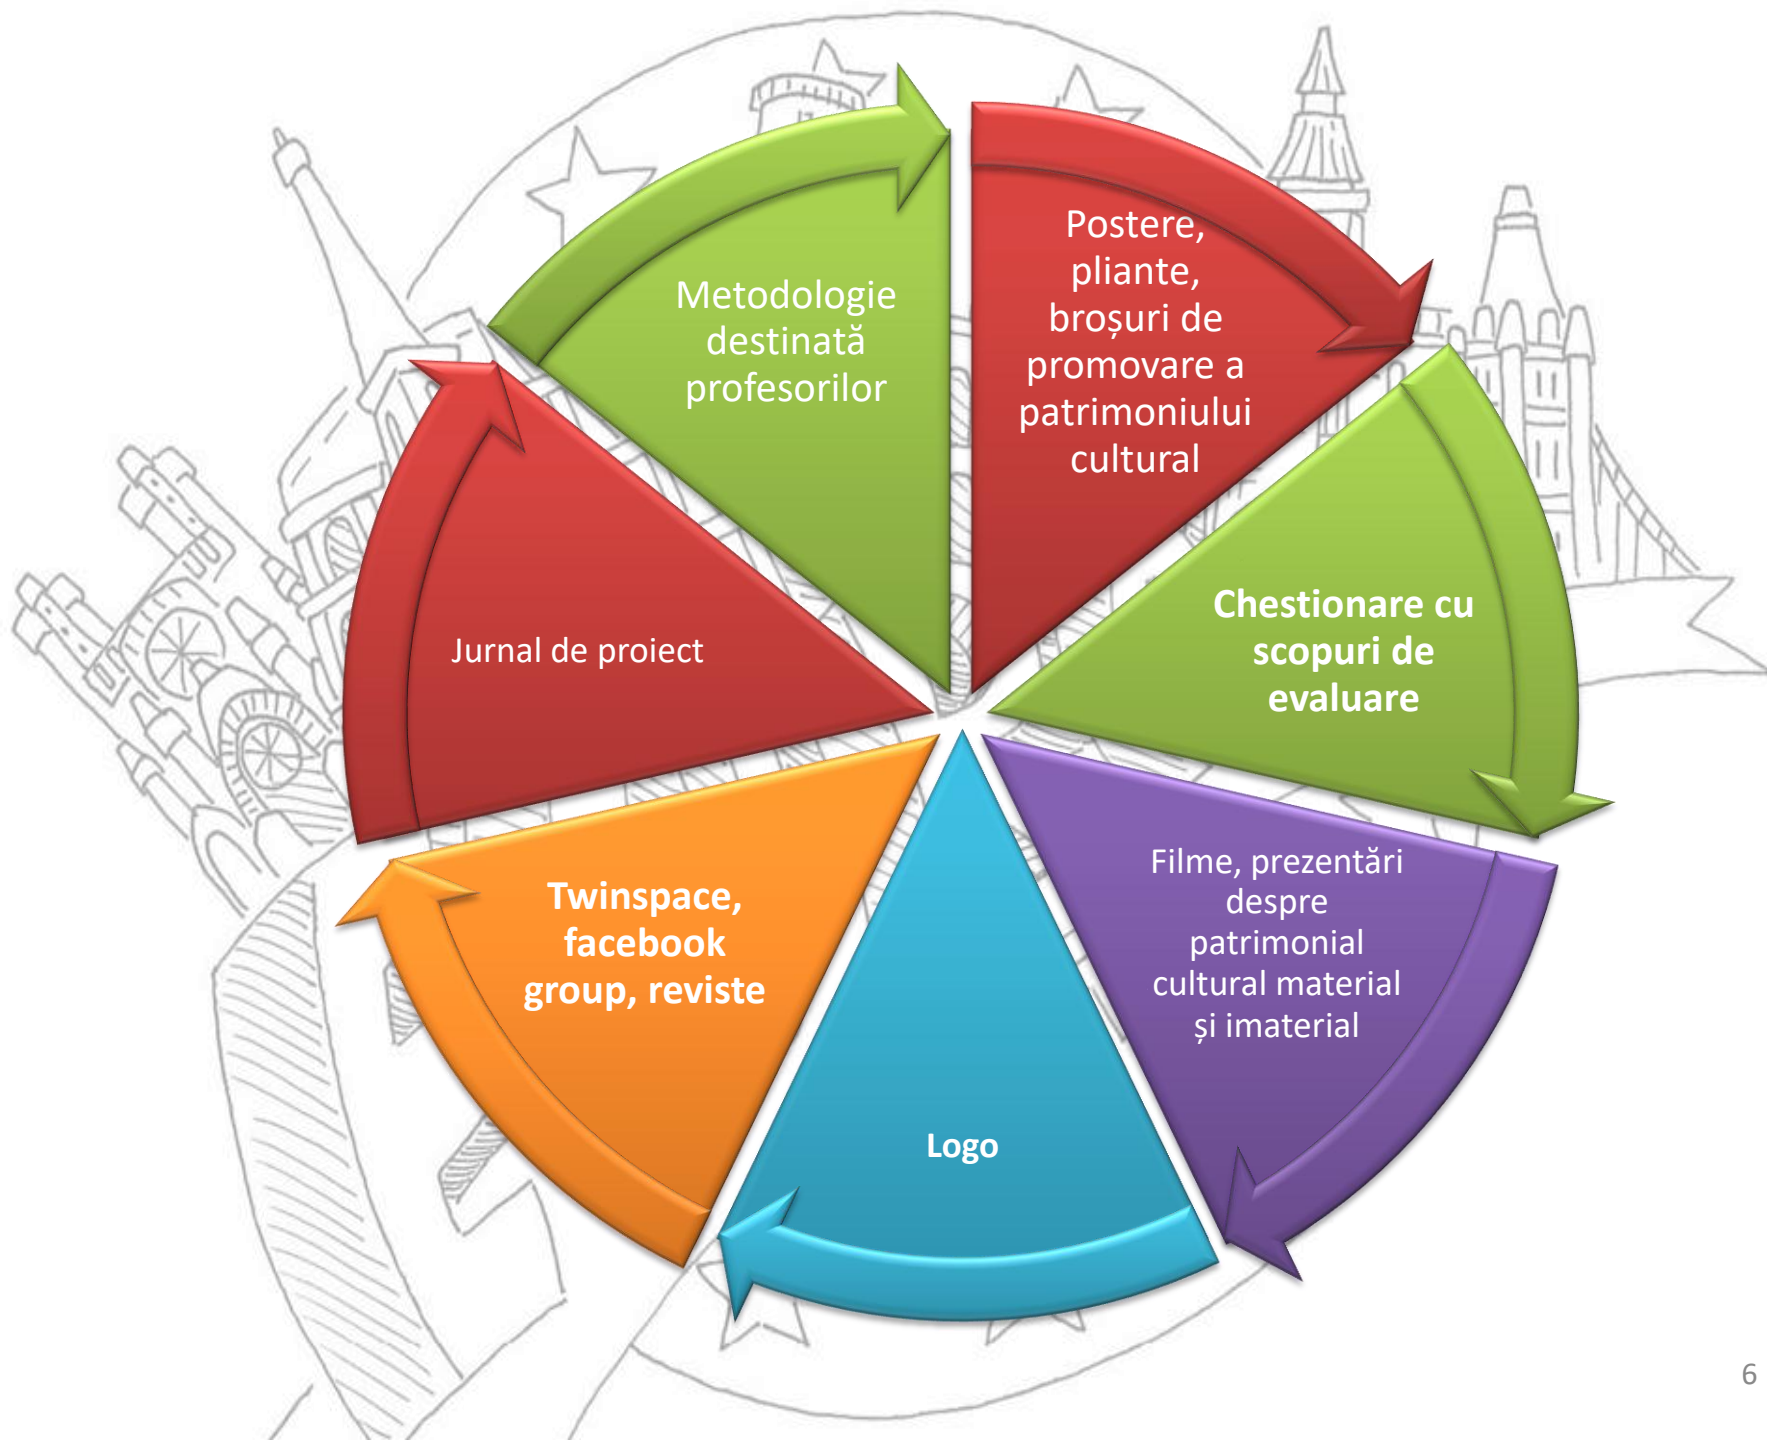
Metodologie destinată profesorilor

Postere, pliante, broșuri de promovare a patrimoniului cultural

Chestionare cu scopuri de evaluare

Filme, prezentări despre patrimonial cultural material și imaterial

Logo

Twinspace, facebook group, reviste

Jurnal de proiect

6